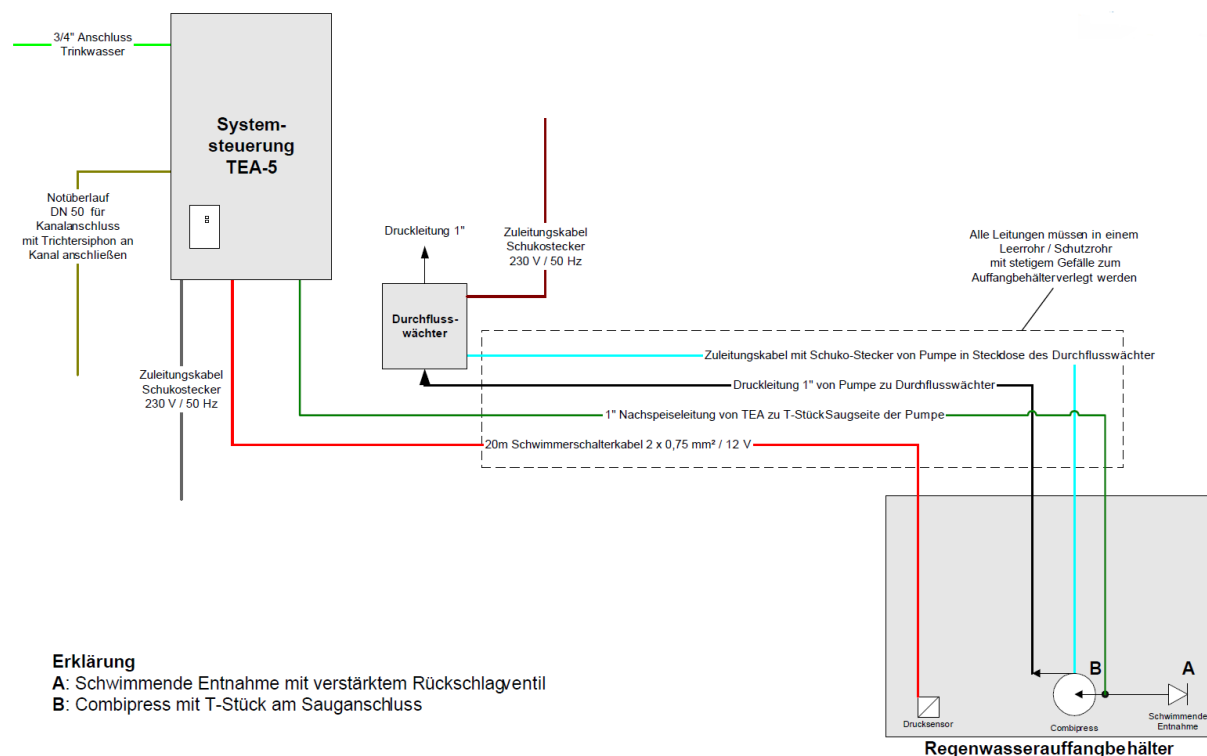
3/4" Anschluss Trinkwasser

System-steuerung TEA-5

Notüberlauf DN 50 für Kanalanschluss mit Trichtersiphon an Kanal anschließen

Zuleitungskabel Schukostecker 230 V / 50 Hz

Druckleitung 1"

Zuleitungskabel Schukostecker 230 V / 50 Hz

Durchfluss-wächter

Alle Leitungen müssen in einem Leerrohr / Schutzrohr mit stetigem Gefälle zum Auffangbehälterverlegt werden

Zuleitungskabel mit Schuko-Stecker von Pumpe in Steckdose des Durchflusswächter

Druckleitung 1" von Pumpe zu Durchflusswächter

1" Nachspeiseleitung von TEA zu T-StückSaugseite der Pumpe

20m Schwimmerschalterkabel 2 x 0,75 mm² / 12 V

B

A

Drucksensor

Combipress

Schwimmende Entnahme

Regenwasserauffangbehälter

Erklärung
A: Schwimmende Entnahme mit verstärktem Rückschlagventil
B: Combipress mit T-Stück am Sauganschluss